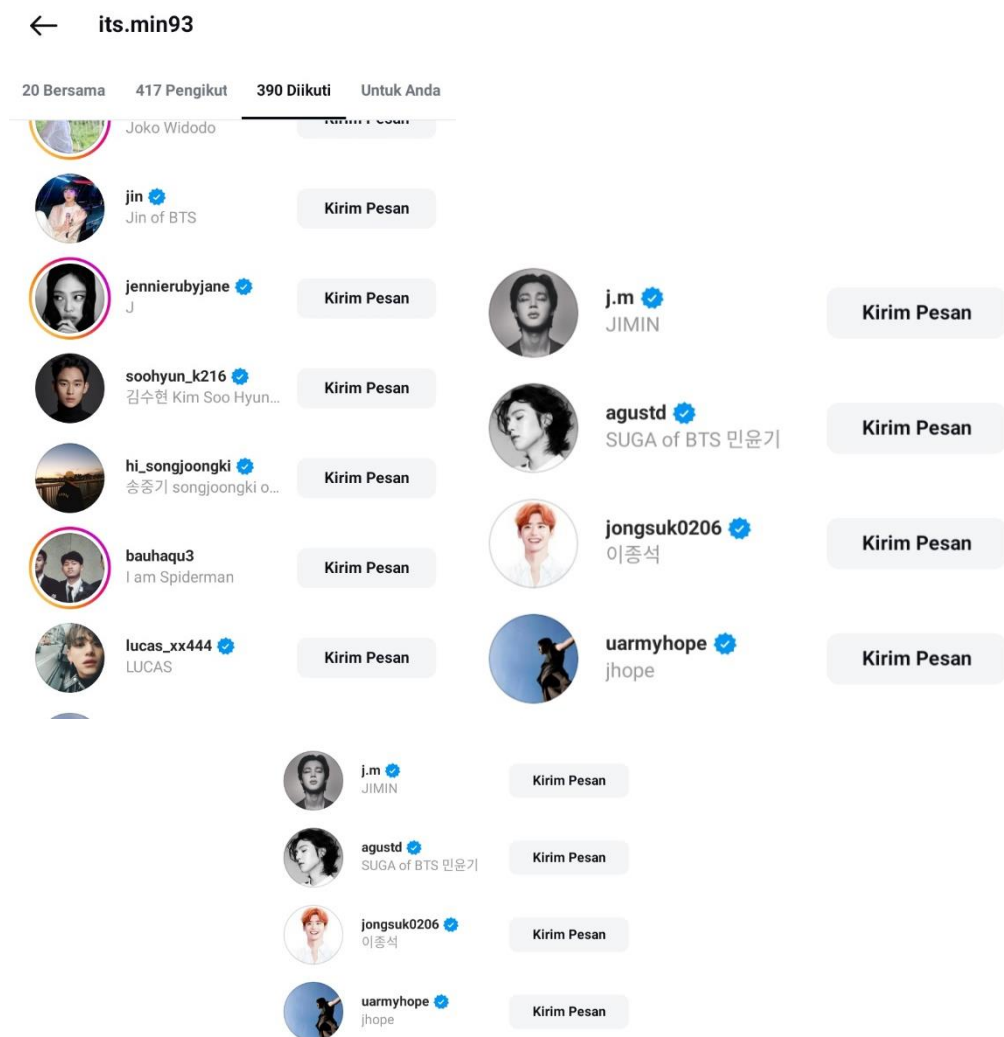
← its.min93

20 Bersama 417 Pengikut 390 Diikuti Untuk Anda

Joko Widodo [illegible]

jin
Jin of BTS
Kirim Pesan

jennierubyjane
J
Kirim Pesan

soohyun_k216
김수현 Kim Soo Hyun...
Kirim Pesan

hi_songjoongki
송중기 songjoongki o...
Kirim Pesan

bauhaqu3
I am Spiderman
Kirim Pesan

lucas_xx444
LUCAS
Kirim Pesan

j.m
JIMIN
Kirim Pesan

agustd
SUGA of BTS 민윤기
Kirim Pesan

jongsuk0206
이종석
Kirim Pesan

uarmyhope
jhope
Kirim Pesan

j.m
JIMIN
Kirim Pesan

agustd
SUGA of BTS 민윤기
Kirim Pesan

jongsuk0206
이종석
Kirim Pesan

uarmyhope
jhope
Kirim Pesan